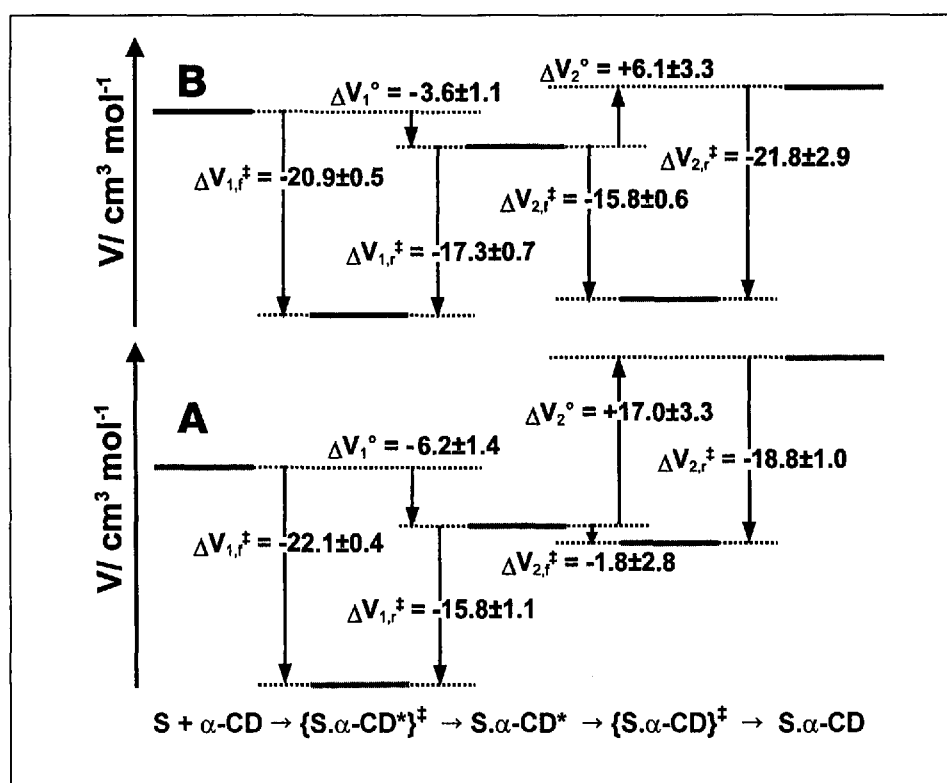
B

$\Delta V_1° = -3.6±1.1$

$\Delta V_2° = +6.1±3.3$

V/ cm$^3$ mol$^{-1}$

$\Delta V_{1,f}^‡ = -20.9±0.5$

$\Delta V_{2,r}^‡ = -21.8±2.9$

$\Delta V_{2,f}^‡ = -15.8±0.6$

$\Delta V_{1,r}^‡ = -17.3±0.7$

A

V/ cm$^3$ mol$^{-1}$

$\Delta V_2° = +17.0±3.3$

$\Delta V_1° = -6.2±1.4$

$\Delta V_{2,r}^‡ = -18.8±1.0$

$\Delta V_{1,f}^‡ = -22.1±0.4$

$\Delta V_{2,f}^‡ = -1.8±2.8$

$\Delta V_{1,r}^‡ = -15.8±1.1$

S + α-CD → {S.α-CD*}$^‡$ → S.α-CD* → {S.α-CD}$^‡$ → S.α-CD